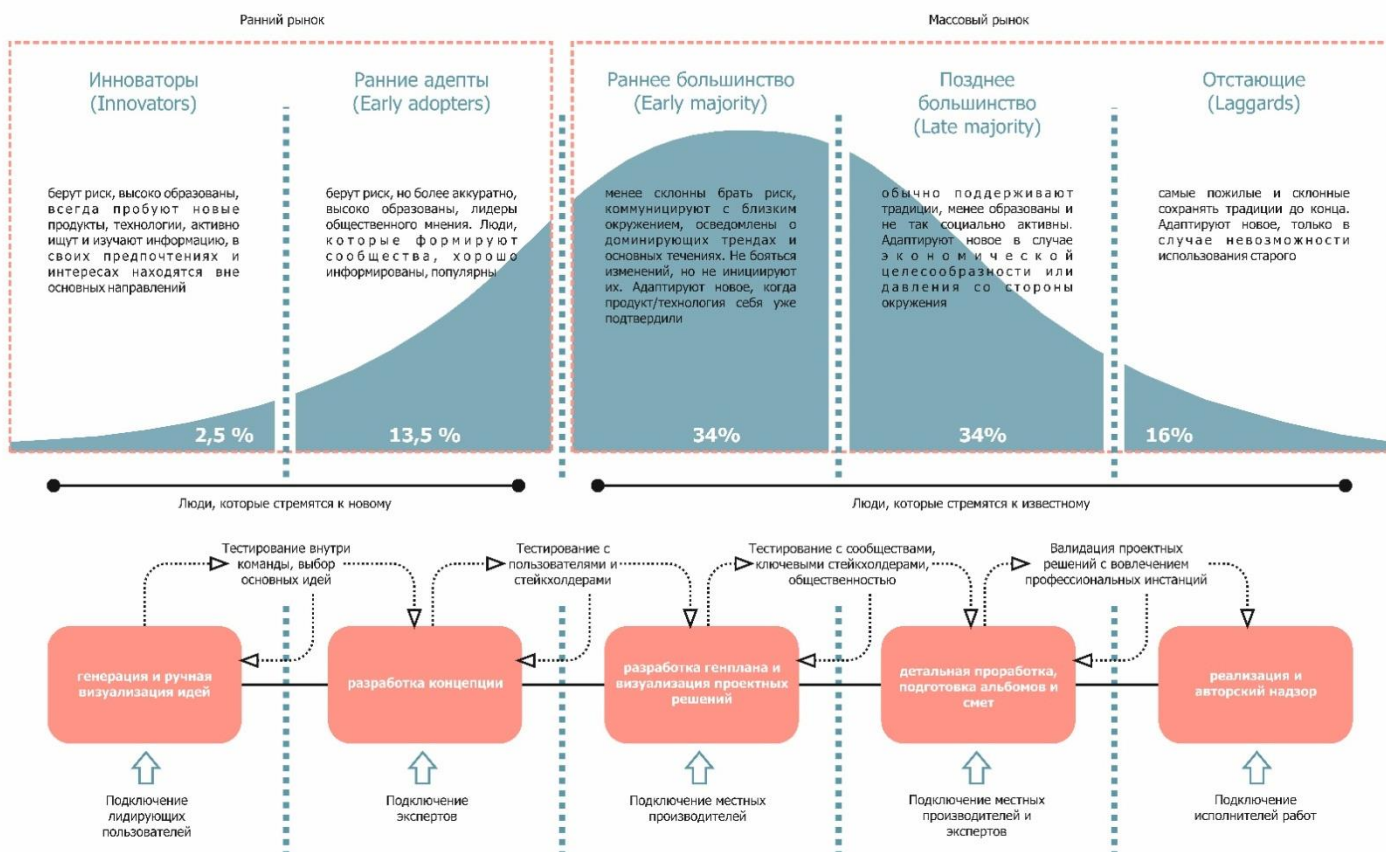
Ранний рынок

Массовый рынок

Инноваторы (Innovators)

берут риск, высоко образованы, всегда пробуют новые продукты, технологии, активно ищут и изучают информацию, в своих предпочтениях и интересах находятся вне основных направлений

2,5 %

Ранние адепты (Early adopters)

берут риск, но более аккуратно, высоко образованы, лидеры общественного мнения. Люди, которые формируют сообщества, хорошо информированы, популярны

13,5 %

Раннее большинство (Early majority)

менее склонны брать риск, коммуницируют с близким окружением, осведомлены о доминирующих трендах и основных течениях. Не бояться изменений, но не инициируют их. Адаптируют новое, когда продукт/технология себя уже подтвердили

34%

Позднее большинство (Late majority)

обычно поддерживают традиции, менее образованы и не так социально активны. Адаптируют новое в случае экономической целесообразности или давления со стороны окружения

34%

Отстающие (Laggards)

самые пожилые и склонные сохранять традиции до конца. Адаптируют новое, только в случае невозможности использования старого

16%

Люди, которые стремятся к новому

Люди, которые стремятся к известному

Тестирование внутри команды, выбор основных идей

Тестирование с пользователями и стейкхолдерами

Тестирование с сообществами, ключевыми стейкхолдерами, общественностью

Валидация проектных решений с вовлечением профессиональных инстанций

генерация и ручная визуализация идей

разработка концепции

разработка генплана и визуализация проектных решений

детальная проработка, подготовка альбомов и смет

реализация и авторский надзор

Подключение лидирующих пользователей

Подключение экспертов

Подключение местных производителей

Подключение местных производителей и экспертов

Подключение исполнителей работ